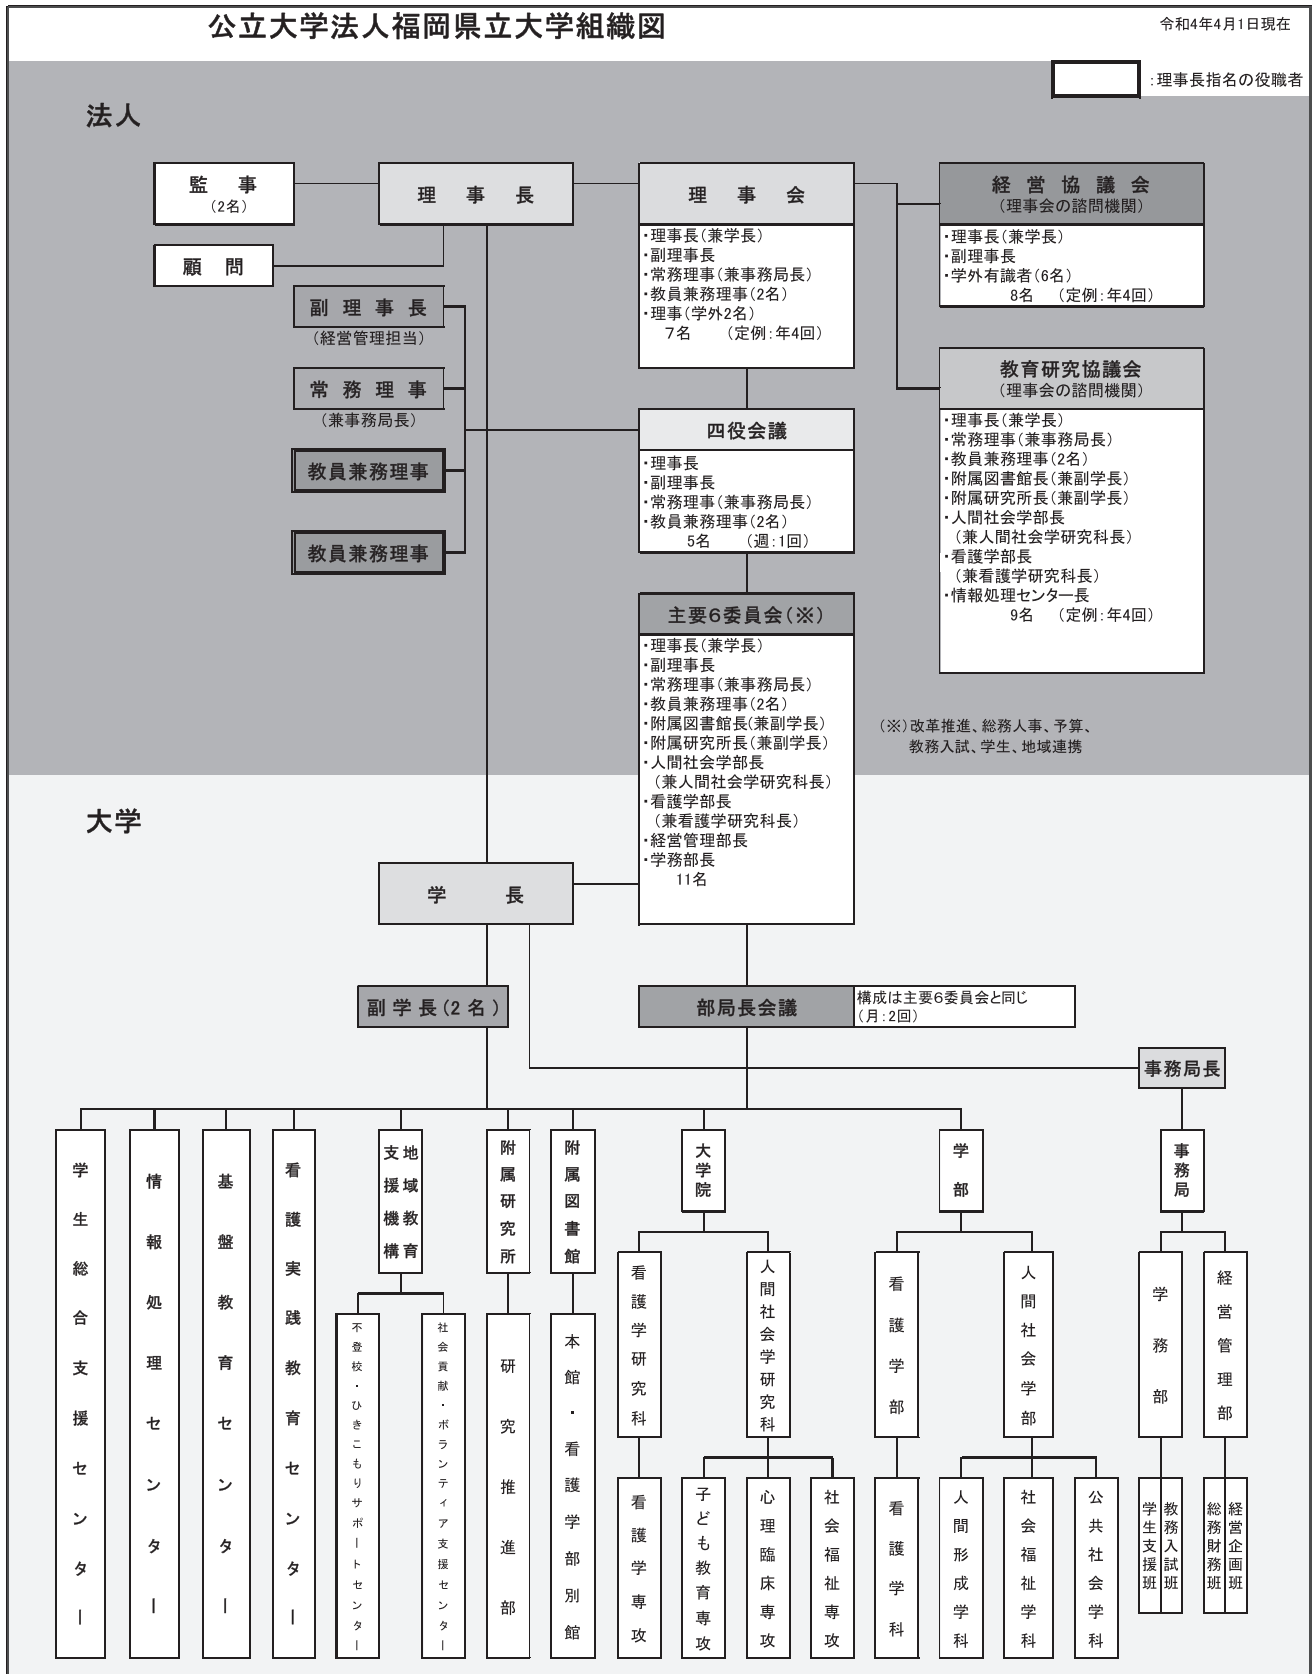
公立大学法人福岡県立大学組織図

令和4年4月1日現在

:理事長指名の役職者

法人

監事
(2名)

顧問

理事長

理事会
・理事長(兼学長)
・副理事長
・常務理事(兼事務局長)
・教員兼務理事(2名)
・理事(学外2名)
7名 (定例:年4回)

経営協議会
(理事会の諮問機関)
・理事長(兼学長)
・副理事長
・学外有識者(6名)
8名 (定例:年4回)

副理事長
(経営管理担当)

常務理事
(兼事務局長)

教員兼務理事

教員兼務理事

四役会議
・理事長
・副理事長
・常務理事(兼事務局長)
・教員兼務理事(2名)
5名 (週:1回)

教育研究協議会
(理事会の諮問機関)
・理事長(兼学長)
・常務理事(兼事務局長)
・教員兼務理事(2名)
・附属図書館長(兼副学長)
・附属研究所長(兼副学長)
・人間社会学部長
(兼人間社会学研究科長)
・看護学部長
(兼看護学研究科長)
・情報処理センター長
9名 (定例:年4回)

主要6委員会(※)
・理事長(兼学長)
・副理事長
・常務理事(兼事務局長)
・教員兼務理事(2名)
・附属図書館長(兼副学長)
・附属研究所長(兼副学長)
・人間社会学部長
(兼人間社会学研究科長)
・看護学部長
(兼看護学研究科長)
・経営管理部長
・学務部長
11名

(※)改革推進、総務人事、予算、教務入試、学生、地域連携

大学

学長

副学長(2名)

部局長会議

構成は主要6委員会と同じ
(月:2回)

事務局長

学生総合支援センター

情報処理センター

基盤教育センター

看護実践教育センター

地域教育支援機構

不登校・ひきこもりサポートセンター

社会貢献・ボランティア支援センター

附属研究所

研究推進部

附属図書館

本館・看護学部別館

大学院

看護学研究科

看護学専攻

人間社会学研究科

子ども教育専攻

心理臨床専攻

社会福祉専攻

学部

看護学部

看護学科

人間社会学部

人間形成学科

社会福祉学科

公共社会学科

事務局

学務部

学生支援班

教務入試班

経営管理部

総務財務班

経営企画班